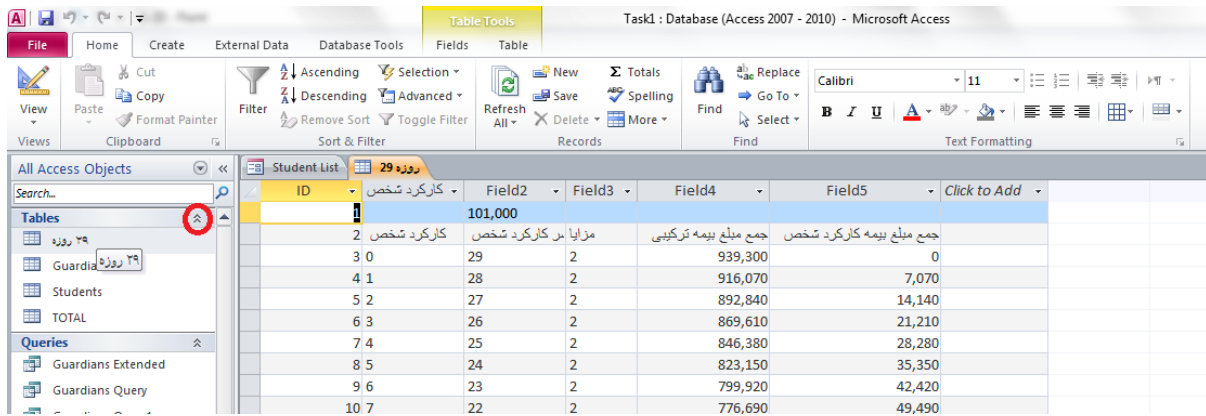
Table Tools
Task1 : Database (Access 2007 - 2010) - Microsoft Access
File Home Create External Data Database Tools Fields Table

View
Views
Paste
Cut
Copy
Format Painter
Clipboard
Filter
Ascending
Descending
Remove Sort
Selection
Advanced
Toggle Filter
Sort & Filter
Refresh All
New
Save
Delete
Totals
Spelling
More
Records
Find
Replace
Go To
Select
Find
Calibri
11
Text Formatting

All Access Objects
Search...
Tables
۲۹ روزه
Guardia
۲۹ روزه
Students
TOTAL
Queries
Guardians Extended
Guardians Query

Student List
روزه 29

| ID | کارکرد شخص | Field2 | Field3 | Field4 | Field5 | Click to Add |
|---|---|---|---|---|---|---|
| 1 | | 101,000 | | | | |
| 2 | کارکرد شخص | بر کارکرد شخص | مزایا | جمع مبلغ بیمه ترکیبی | جمع مبلغ بیمه کارکرد شخص | |
| 3 | 0 | 29 | 2 | 939,300 | 0 | |
| 4 | 1 | 28 | 2 | 916,070 | 7,070 | |
| 5 | 2 | 27 | 2 | 892,840 | 14,140 | |
| 6 | 3 | 26 | 2 | 869,610 | 21,210 | |
| 7 | 4 | 25 | 2 | 846,380 | 28,280 | |
| 8 | 5 | 24 | 2 | 823,150 | 35,350 | |
| 9 | 6 | 23 | 2 | 799,920 | 42,420 | |
| 10 | 7 | 22 | 2 | 776,690 | 49,490 | |